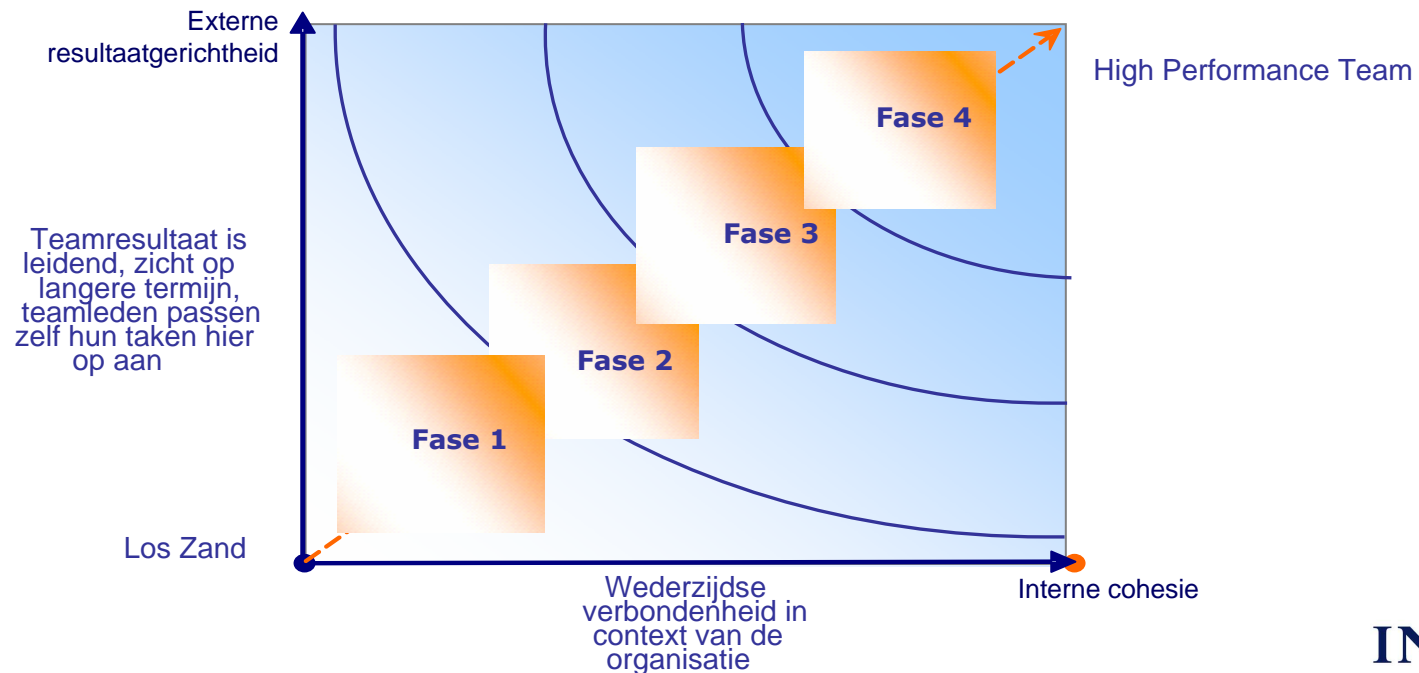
Externe resultaatgerichtheid

High Performance Team

Fase 4

Fase 3

Teamresultaat is leidend, zicht op langere termijn, teamleden passen zelf hun taken hier op aan

Fase 2

Fase 1

Los Zand

Wederzijdse verbondenheid in context van de organisatie

Interne cohesie

IN